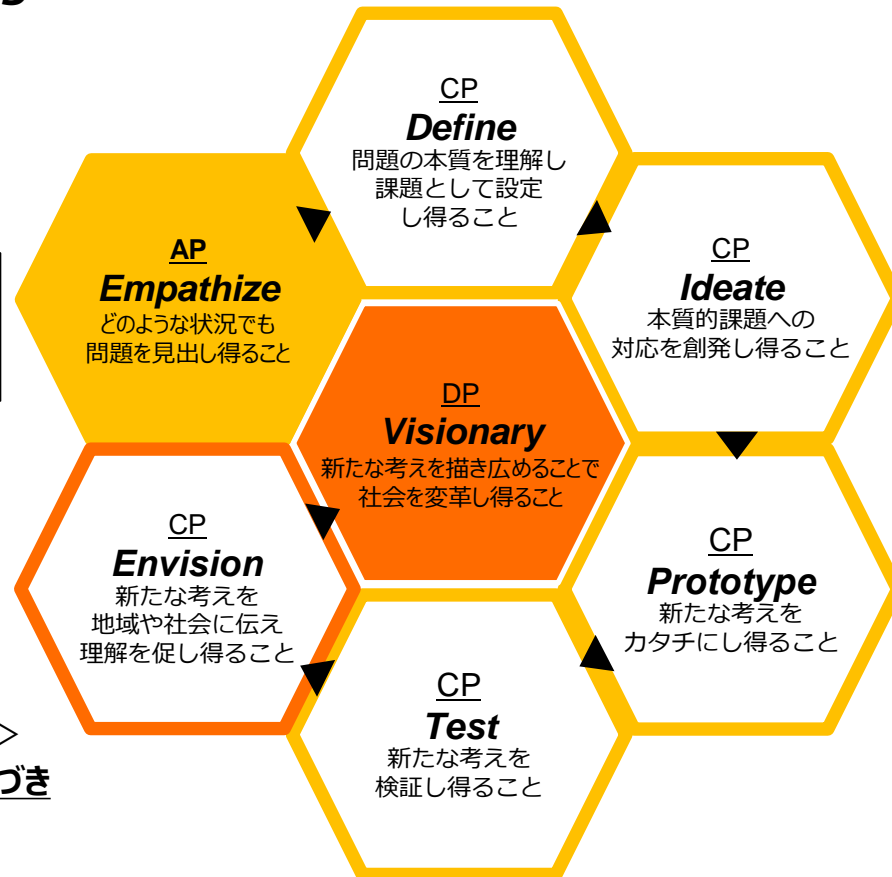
CP
Define
問題の本質を理解し課題として設定し得ること

AP
Empathize
どのような状況でも問題を見出し得ること

CP
Ideate
本質的課題への対応を創発し得ること

DP
Visionary
新たな考えを描き広めることで社会を変革し得ること

CP
Envision
新たな考えを地域や社会に伝え理解を促し得ること

CP
Prototype
新たな考えをカタチにし得ること

CP
Test
新たな考えを検証し得ること

>
づき